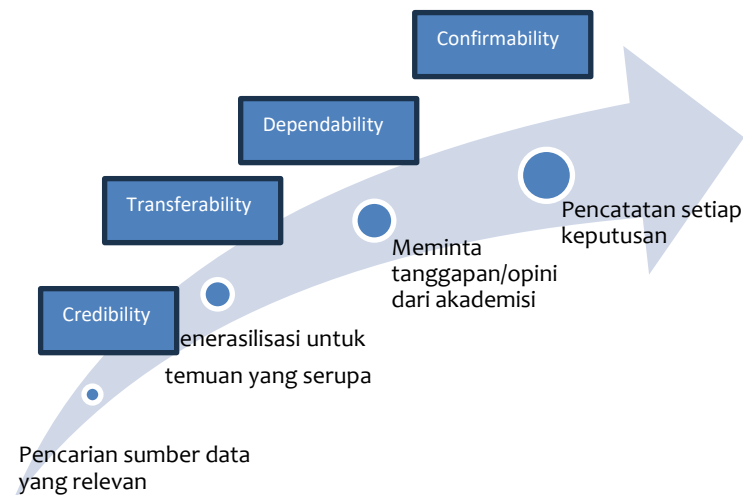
Confirmability

Dependability

Transferability

Credibility

Pencatatan setiap keputusan

Meminta tanggapan/opini dari akademisi

enerasilisasi untuk temuan yang serupa

Pencarian sumber data yang relevan